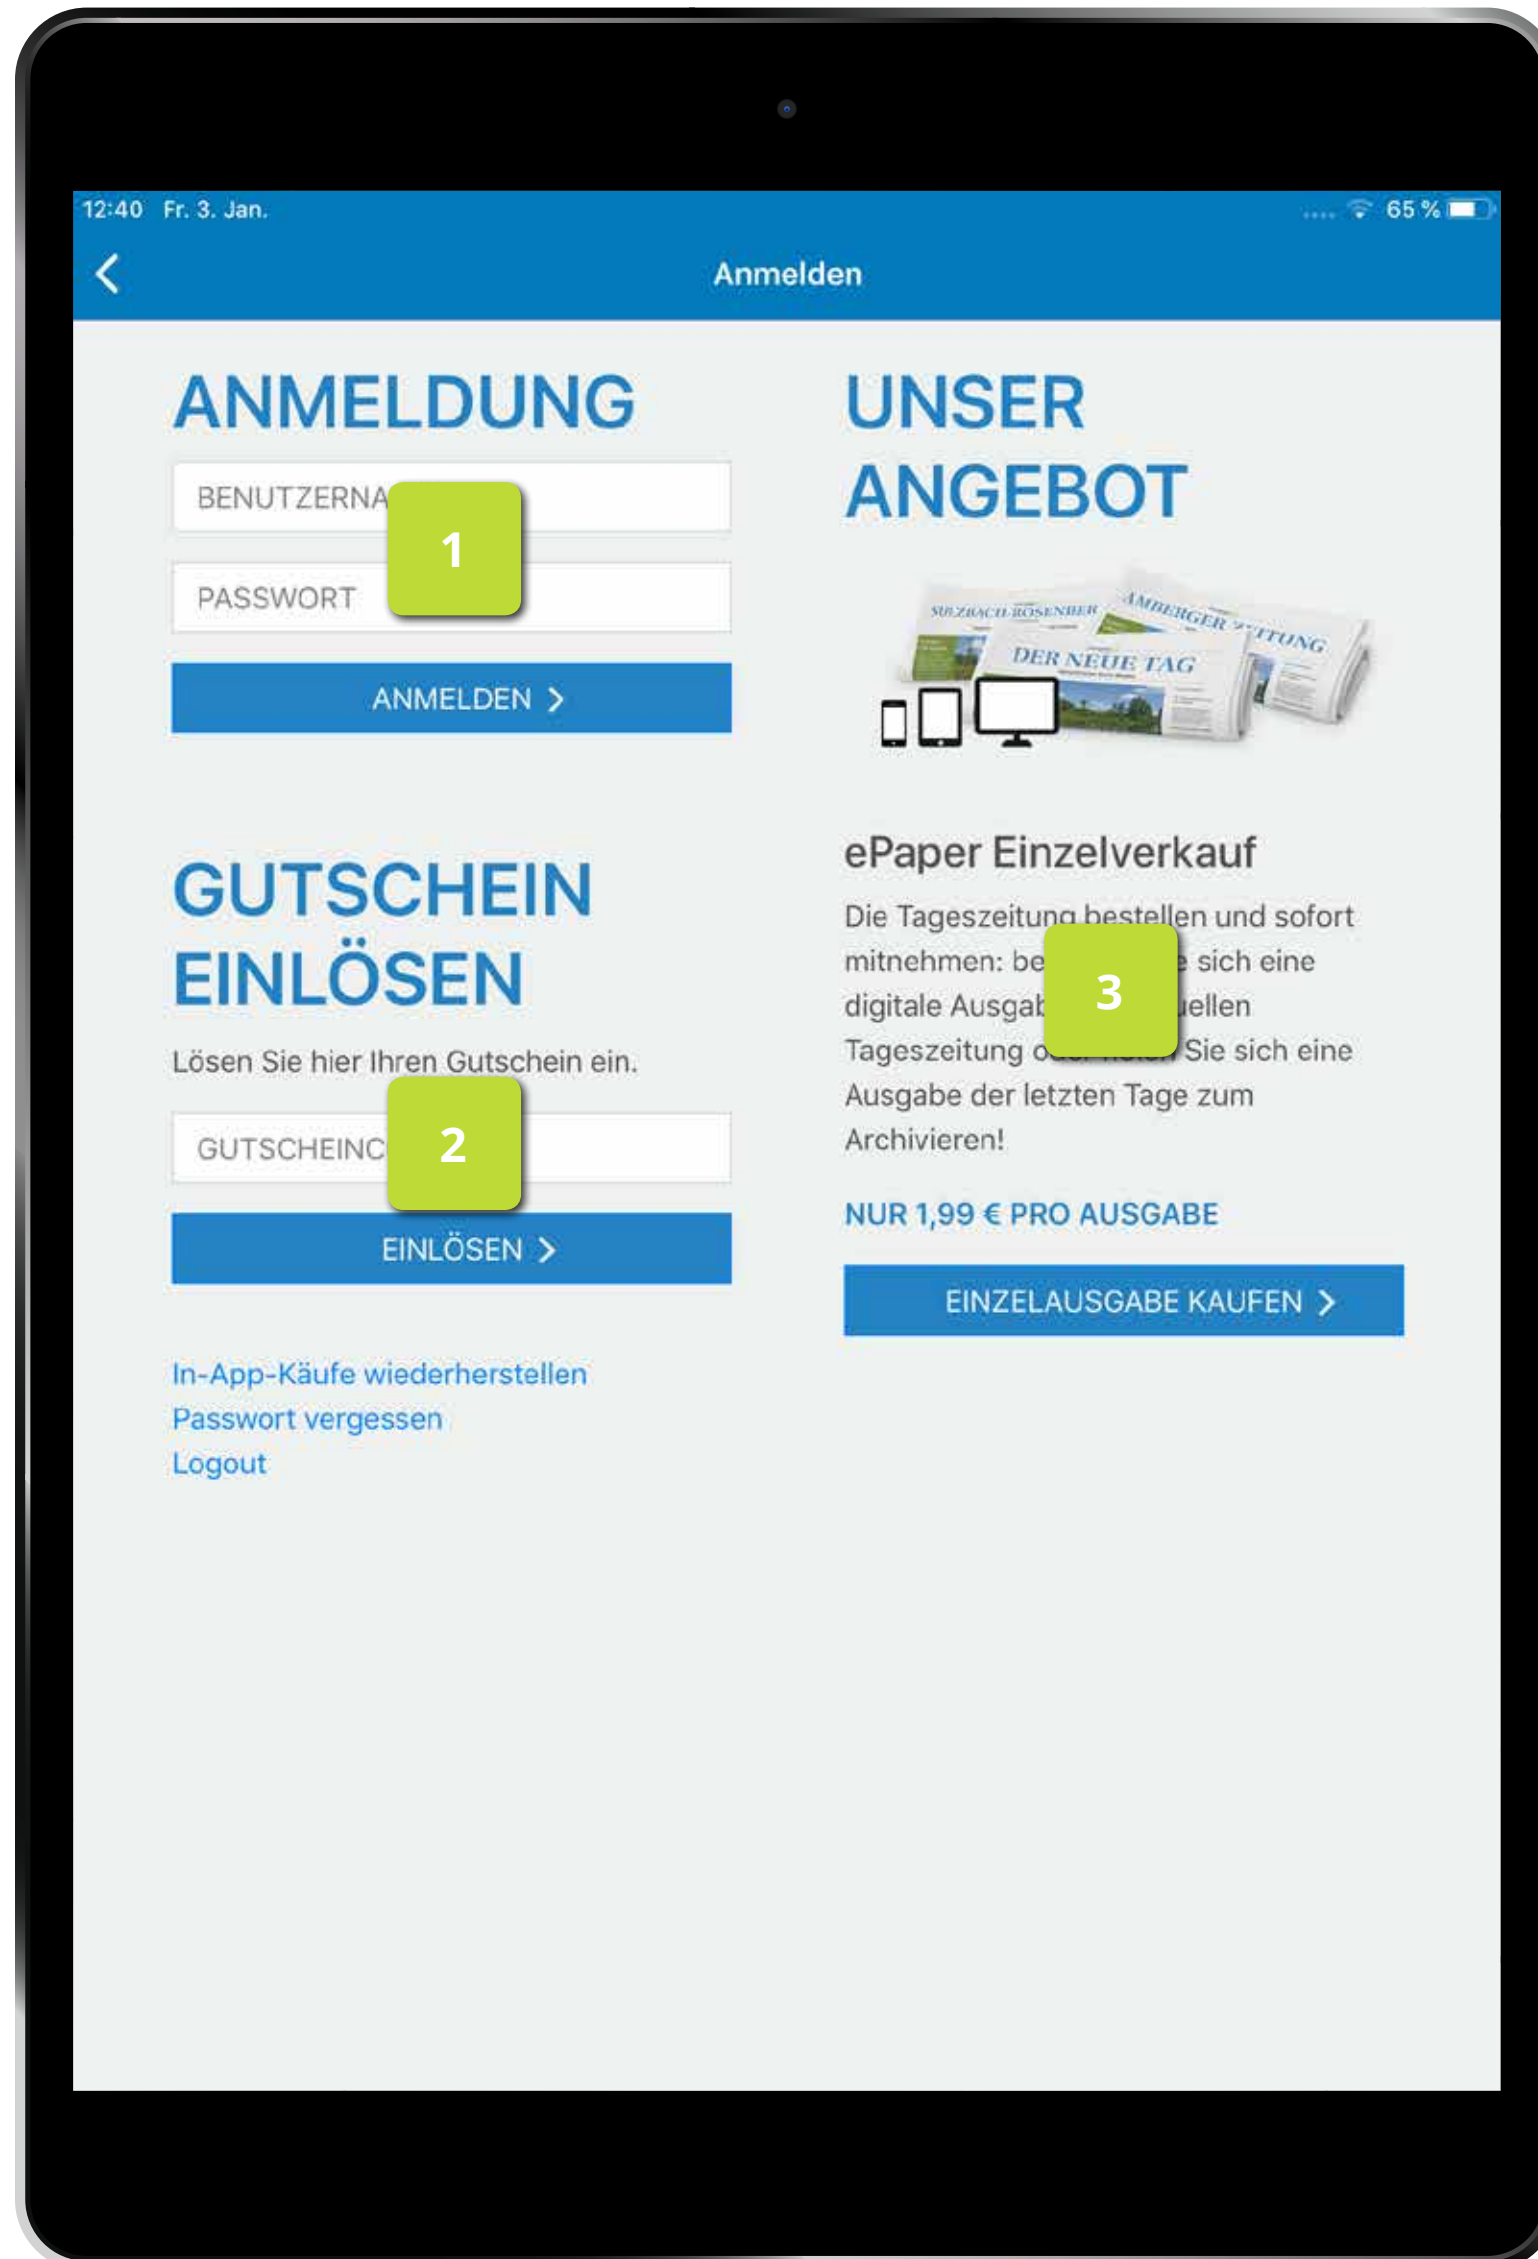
12:40 Fr. 3. Jan.

65 %

Anmelden

ANMELDUNG

BENUTZERNA

1

PASSWORT

ANMELDEN

GUTSCHEIN EINLÖSEN

Lösen Sie hier Ihren Gutschein ein.

GUTSCHEINC

2

EINLÖSEN

In-App-Käufe wiederherstellen
Passwort vergessen
Logout

UNSER ANGEBOT

SULZBACH-ROSENBERGER AMBERGER ZEITUNG DER NEUE TAG

ePaper Einzelverkauf

Die Tageszeitung bestellen und sofort mitnehmen: be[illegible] sich eine digitale Ausgab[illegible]ellen Tageszeitung o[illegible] Sie sich eine Ausgabe der letzten Tage zum Archivieren!

3

NUR 1,99 € PRO AUSGABE

EINZELAUSGABE KAUFEN